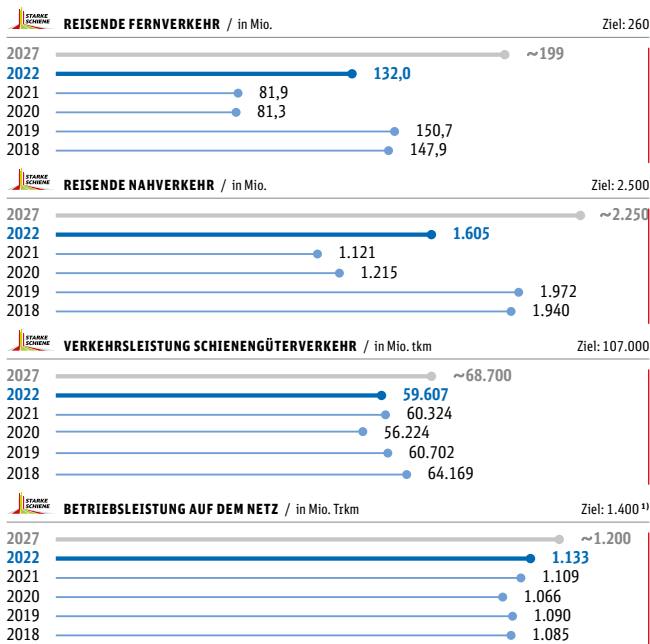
STARKE SCHIENE REISENDE FERNVERKEHR / in Mio. Ziel: 260

2027 ~199
2022 132,0
2021 81,9
2020 81,3
2019 150,7
2018 147,9

STARKE SCHIENE REISENDE NAHVERKEHR / in Mio. Ziel: 2.500

2027 ~2.250
2022 1.605
2021 1.121
2020 1.215
2019 1.972
2018 1.940

STARKE SCHIENE VERKEHRSLEISTUNG SCHIENENGÜTERVERKEHR / in Mio. tkm Ziel: 107.000

2027 ~68.700
2022 59.607
2021 60.324
2020 56.224
2019 60.702
2018 64.169

STARKE SCHIENE BETRIEBSLEISTUNG AUF DEM NETZ / in Mio. Trkm Ziel: 1.400 $^{1)}$

2027 ~1.200
2022 1.133
2021 1.109
2020 1.066
2019 1.090
2018 1.085